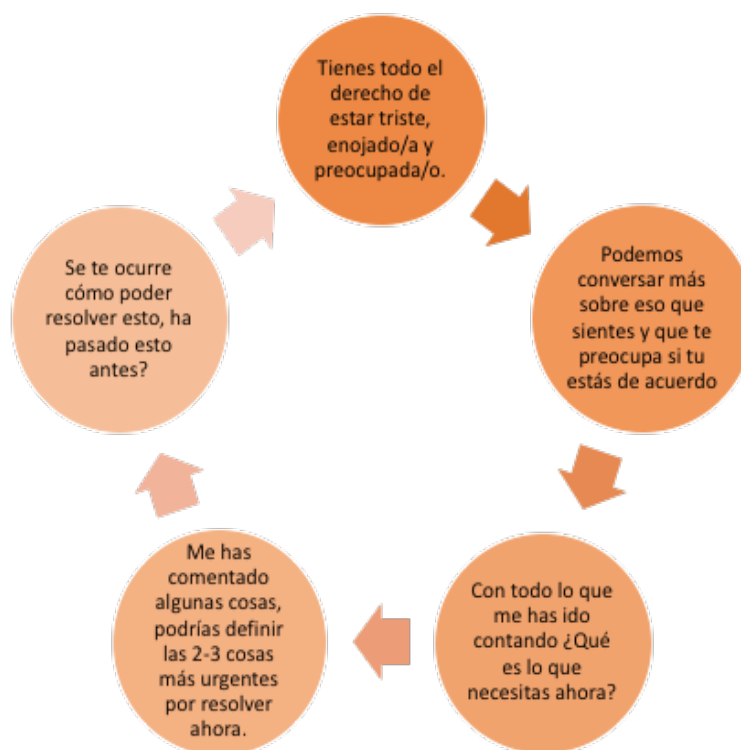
Tienes todo el derecho de estar triste, enojado/a y preocupada/o.

Podemos conversar más sobre eso que sientes y que te preocupa si tu estás de acuerdo

Con todo lo que me has ido contando ¿Qué es lo que necesitas ahora?

Me has comentado algunas cosas, podrías definir las 2-3 cosas más urgentes por resolver ahora.

Se te ocurre cómo poder resolver esto, ha pasado esto antes?